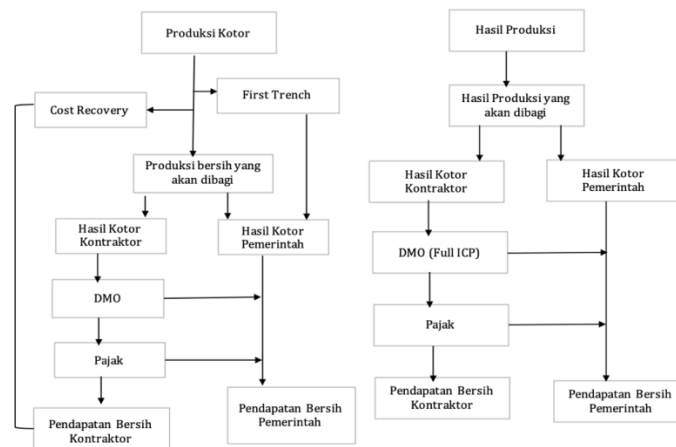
Produksi Kotor

First Trench

Cost Recovery

Produksi bersih yang akan dibagi

Hasil Kotor Kontraktor

Hasil Kotor Pemerintah

DMO

Pajak

Pendapatan Bersih Kontraktor

Pendapatan Bersih Pemerintah

Hasil Produksi

Hasil Produksi yang akan dibagi

Hasil Kotor Kontraktor

Hasil Kotor Pemerintah

DMO (Full ICP)

Pajak

Pendapatan Bersih Kontraktor

Pendapatan Bersih Pemerintah